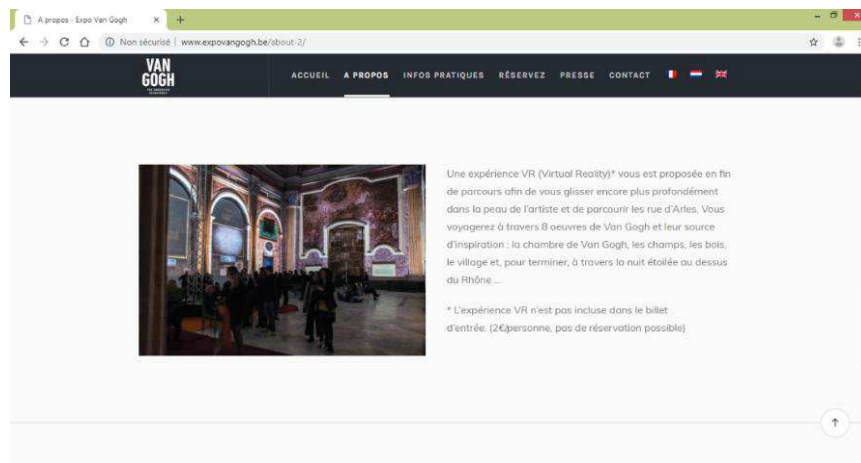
A propos - Expo Van Gogh ×

Non sécurisé | www.expovangogh.be/about-2/

VAN GOGH

ACCUEIL A PROPOS INFOS PRATIQUES RÉSERVEZ PRESSE CONTACT

Une expérience VR (Virtual Reality)* vous est proposée en fin de parcours afin de vous glisser encore plus profondément dans la peau de l'artiste et de parcourir les rue d'Arles. Vous voyagerez à travers 8 oeuvres de Van Gogh et leur source d'inspiration : la chambre de Van Gogh, les champs, les bois, le village et, pour terminer, à travers la nuit étoilée au dessus du Rhône ...

* L'expérience VR n'est pas incluse dans le billet d'entrée. (2€/personne, pas de réservation possible)